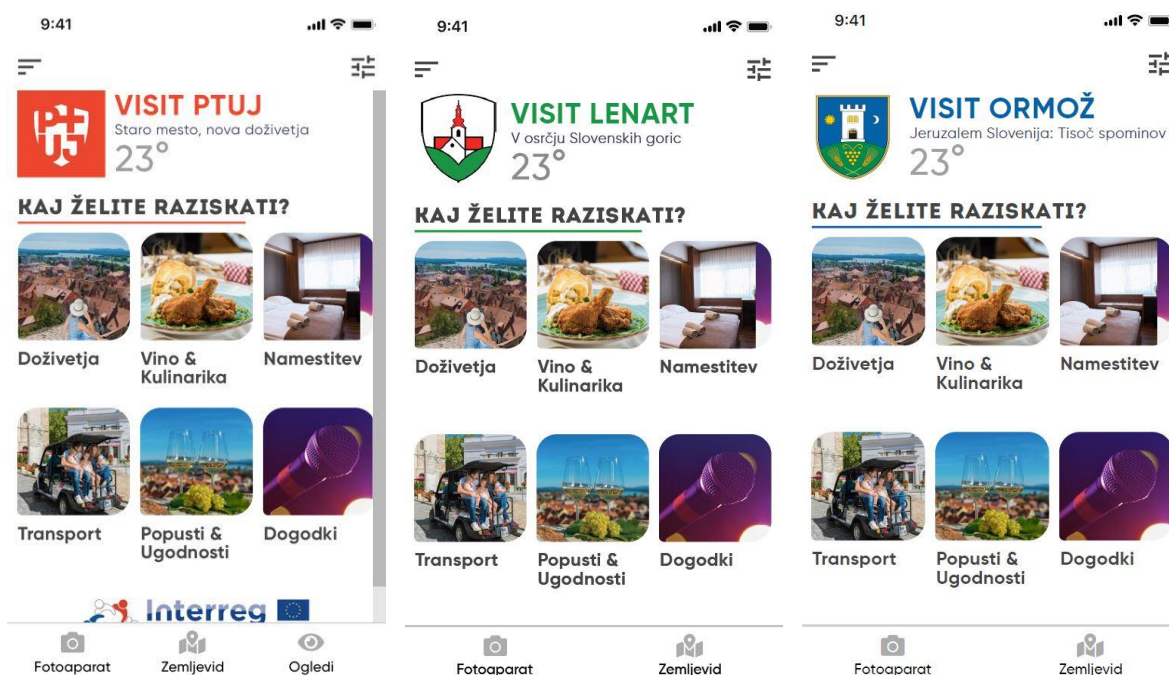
9:41

VISIT PTUJ
Staro mesto, nova doživetja
23°

KAJ ŽELITE RAZISKATI?

Doživetja
Vino & Kulinarika
Namestitev
Transport
Popusti & Ugodnosti
Dogodki

Interreg

Fotoaparat
Zemljevid
Ogledi

9:41

VISIT LENART
V osrčju Slovenskih goric
23°

KAJ ŽELITE RAZISKATI?

Doživetja
Vino & Kulinarika
Namestitev
Transport
Popusti & Ugodnosti
Dogodki

Fotoaparat
Zemljevid

9:41

VISIT ORMOŽ
Jeruzalem Slovenija: Tisoč spominov
23°

KAJ ŽELITE RAZISKATI?

Doživetja
Vino & Kulinarika
Namestitev
Transport
Popusti & Ugodnosti
Dogodki

Fotoaparat
Zemljevid